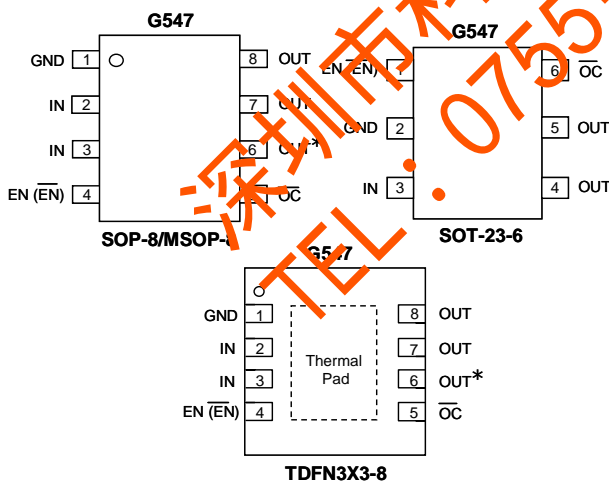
G547

GND 1
IN 2
IN 3
EN ($\overline{EN}$) 4

8 OUT
7 OUT
6 OUT*
5 $\overline{OC}$

SOP-8/MSOP-8

G547

EN ($\overline{EN}$) 1
GND 2
IN 3

6 $\overline{OC}$
5 OUT
4 OUT

SOT-23-6

G547

GND 1
IN 2
IN 3
EN ($\overline{EN}$) 4

Thermal Pad

8 OUT
7 OUT
6 OUT*
5 $\overline{OC}$

TDFN3X3-8

深圳市
TEL. 0755